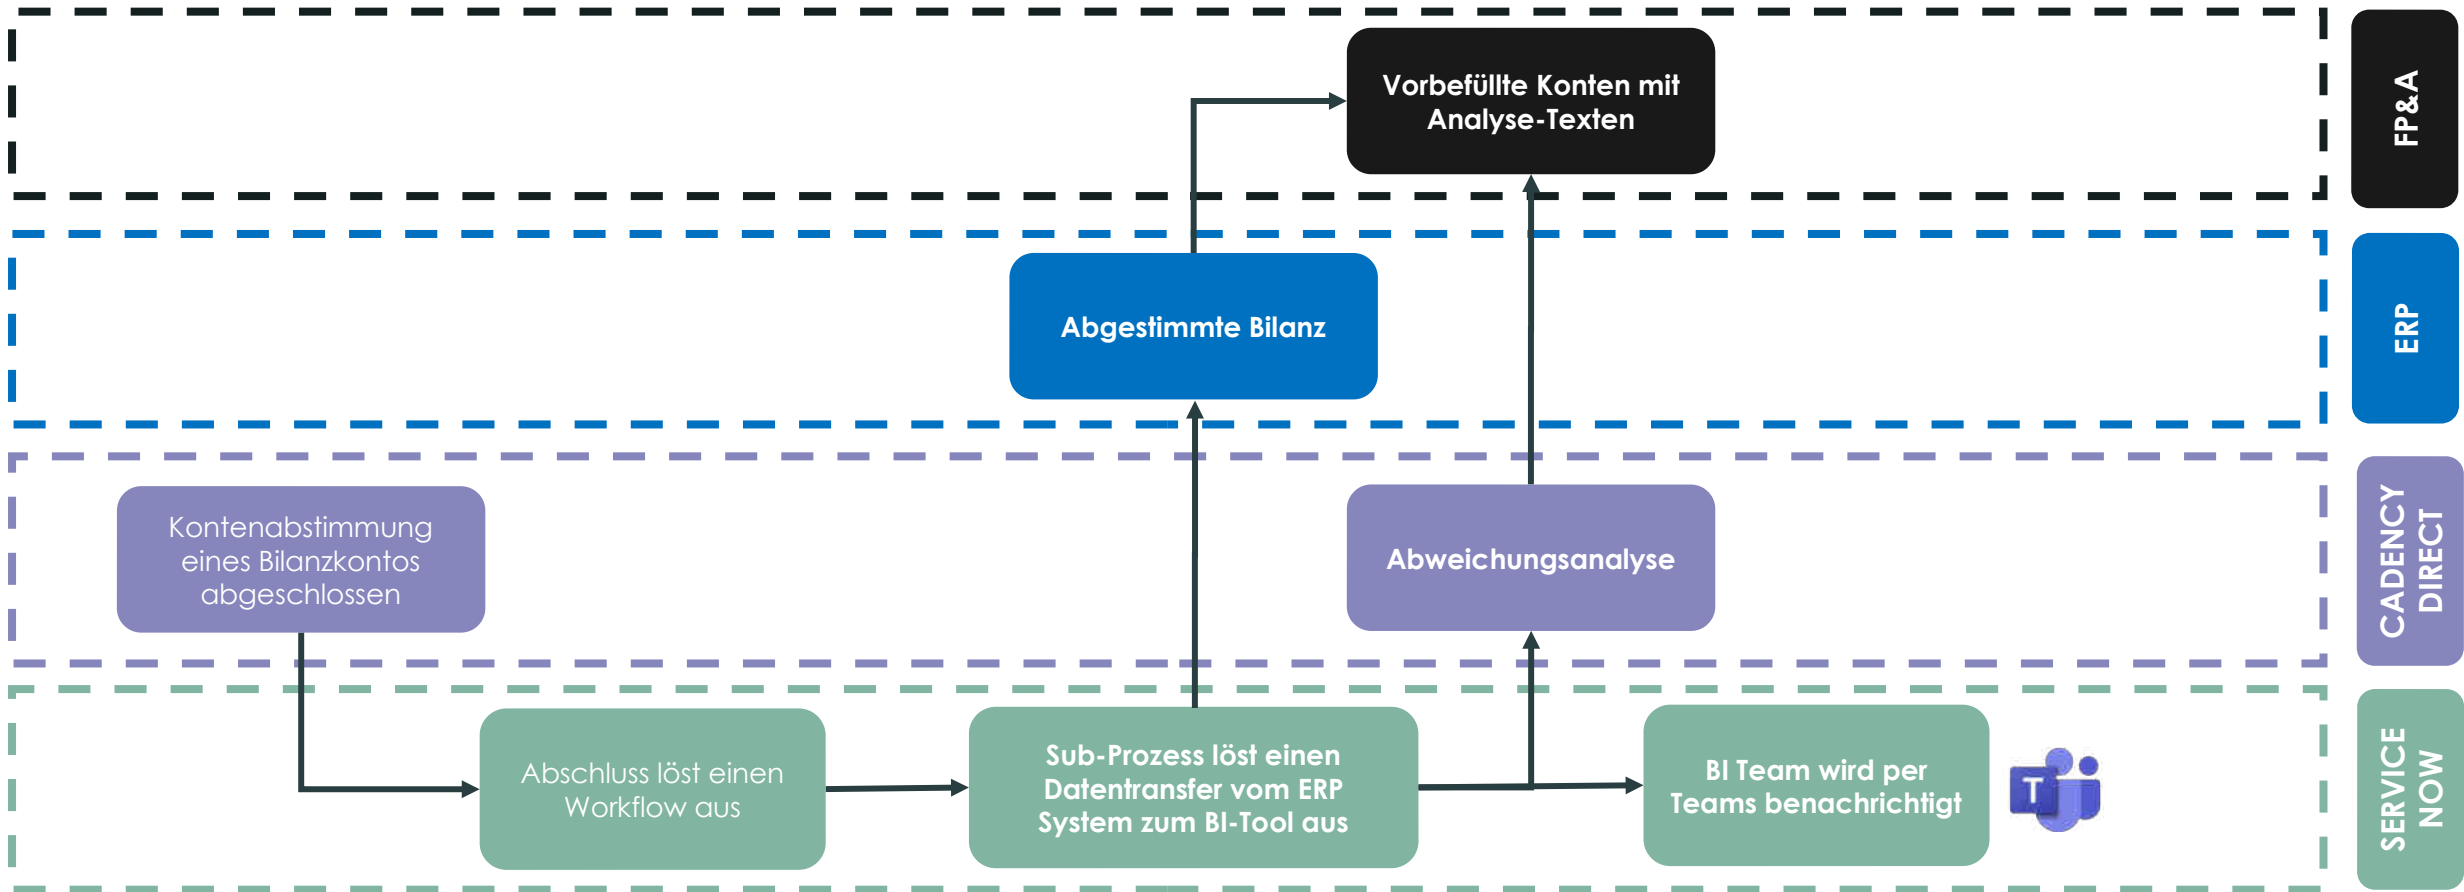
Vorbefüllte Konten mit Analyse-Texten

FP&A

Abgestimmte Bilanz

ERP

Kontenabstimmung eines Bilanzkontos abgeschlossen

Abweichungsanalyse

CADENCY DIRECT

Abschluss löst einen Workflow aus

Sub-Prozess löst einen Datentransfer vom ERP System zum BI-Tool aus

BI Team wird per Teams benachrichtigt

T

SERVICE NOW